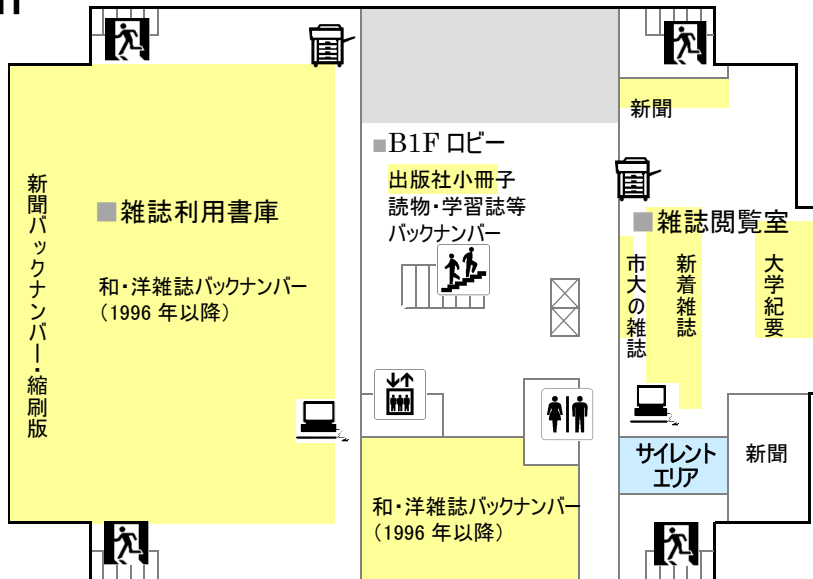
新聞バックナンバー・縮刷版

■雑誌利用書庫

和・洋雑誌バックナンバー
（1996 年以降）

■B1F ロビー

出版社小冊子
読物・学習誌等
バックナンバー

和・洋雑誌バックナンバー
（1996 年以降）

新聞

■雑誌閲覧室

市大の雑誌

新着雑誌

大学紀要

サイレント
エリア

新聞